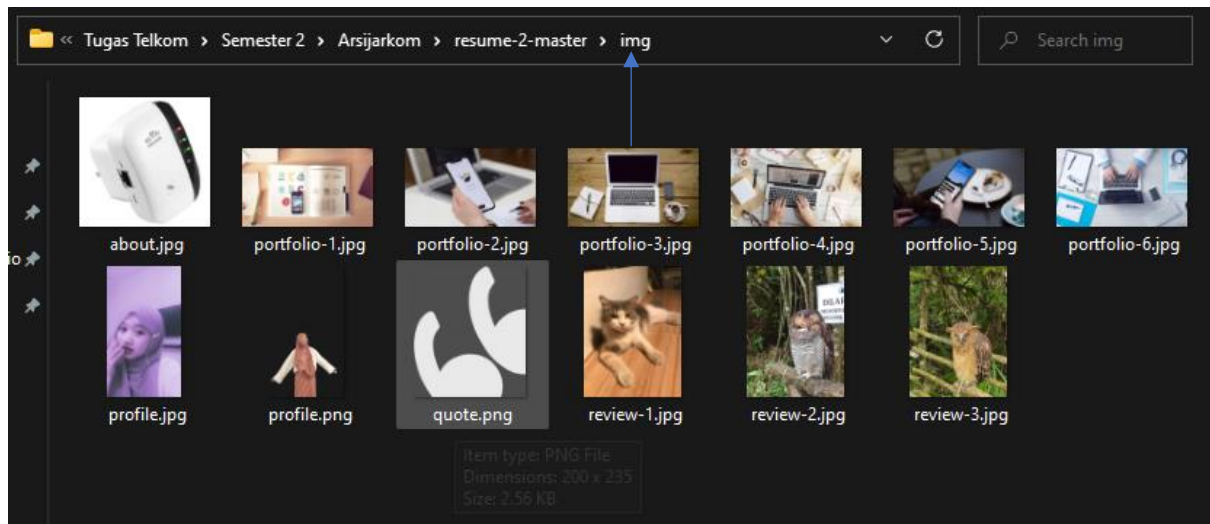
« Tugas Telkom › Semester 2 › Arsijarkom › resume-2-master › img

Search img

io

about.jpg
portfolio-1.jpg
portfolio-2.jpg
portfolio-3.jpg
portfolio-4.jpg
portfolio-5.jpg
portfolio-6.jpg
profile.jpg
profile.png
quote.png
review-1.jpg
review-2.jpg
review-3.jpg

Item type: PNG File
Dimensions: 200 x 235
Size: 2.56 KB